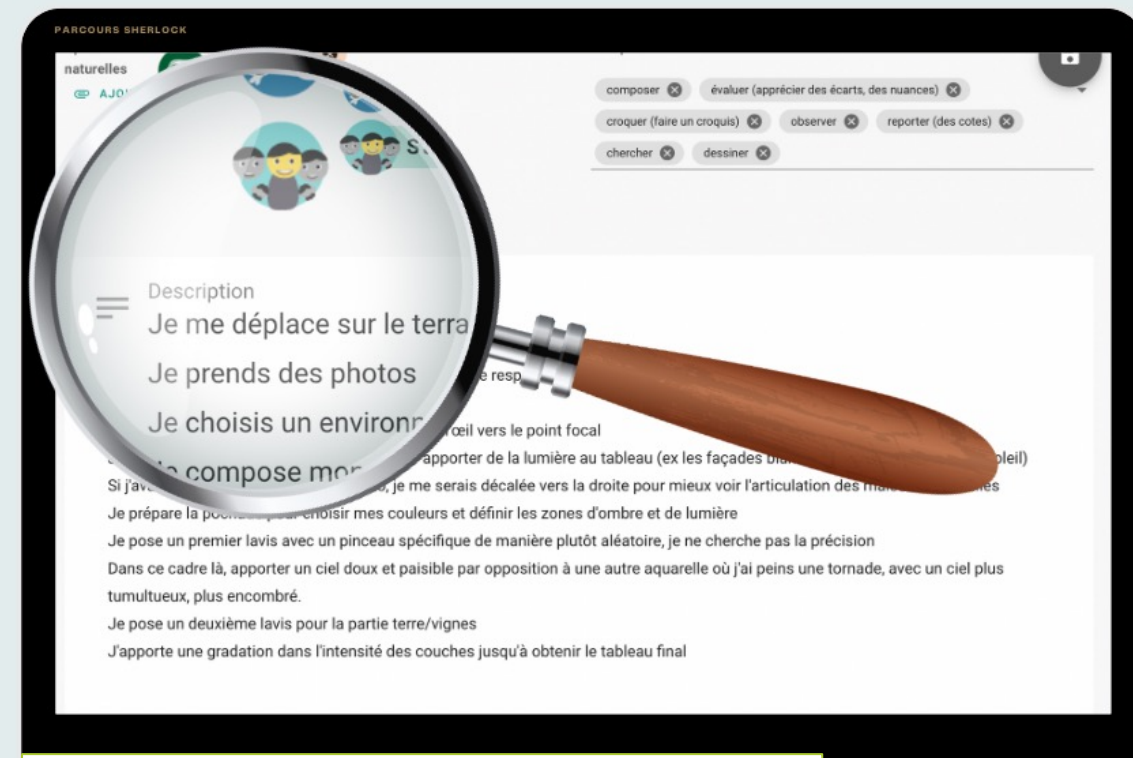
PARCOURS SHERLOCK

naturelles

AJO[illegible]

composer ⊗ évaluer (apprécier des écarts, des nuances) ⊗

croquer (faire un croquis) ⊗ observer ⊗ reporter (des cotes) ⊗

chercher ⊗ dessiner ⊗

S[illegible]

Description

Je me déplace sur le terra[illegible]

Je prends des photos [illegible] e resp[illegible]

Je choisis un environn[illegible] œil vers le point focal

Je compose mo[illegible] apporter de la lumière au tableau (ex les façades bl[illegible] oleil)

Si j'ava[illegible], je me serais décalée vers la droite pour mieux voir l'articulation des ma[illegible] es

Je prépare la po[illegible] choisir mes couleurs et définir les zones d'ombre et de lumière

Je pose un premier lavis avec un pinceau spécifique de manière plutôt aléatoire, je ne cherche pas la précision

Dans ce cadre là, apporter un ciel doux et paisible par opposition à une autre aquarelle où j'ai peins une tornade, avec un ciel plus tumultueux, plus encombré.

Je pose un deuxième lavis pour la partie terre/vignes

J'apporte une gradation dans l'intensité des couches jusqu'à obtenir le tableau final